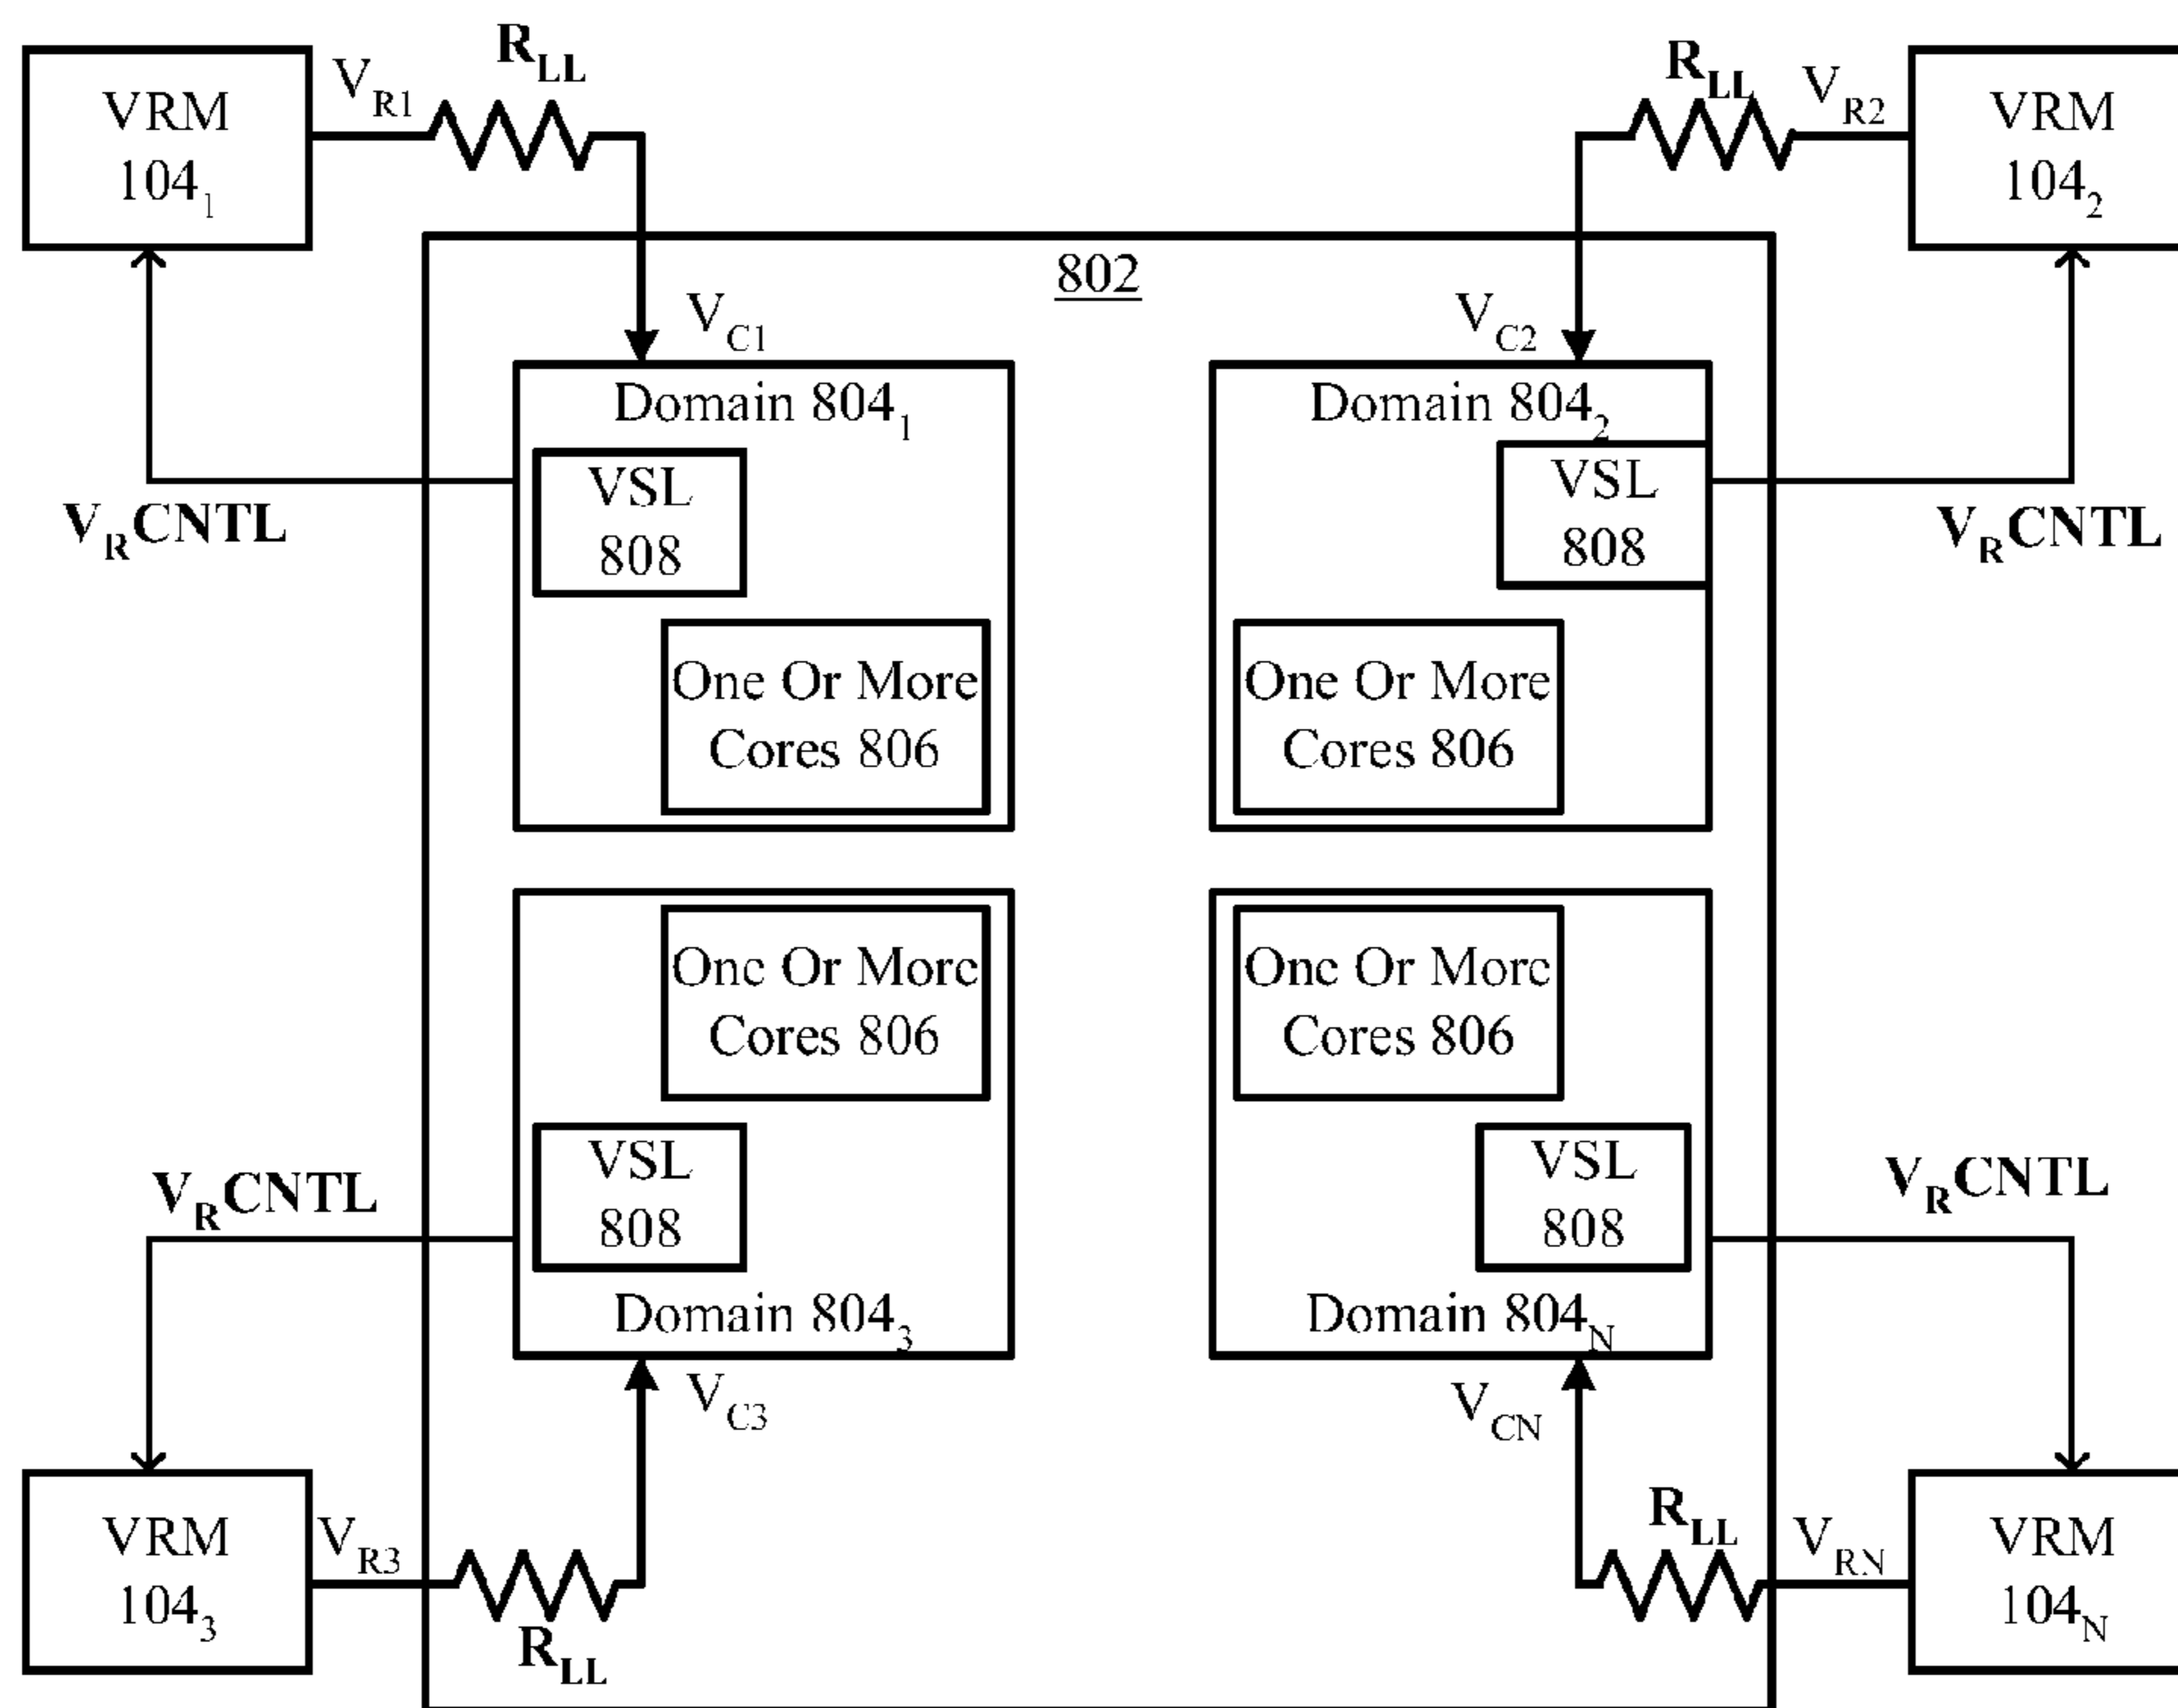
VRM $104_1$

$V_{R1}$

$R_{LL}$

$R_{LL}$

$V_{R2}$

VRM $104_2$

802

$V_{C1}$

$V_{C2}$

Domain $804_1$

Domain $804_2$

VSL 808

VSL 808

$V_RCNTL$

$V_RCNTL$

One Or More Cores 806

One Or More Cores 806

Onc Or Morc Cores 806

Onc Or Morc Cores 806

VSL 808

VSL 808

$V_RCNTL$

$V_RCNTL$

Domain $804_3$

Domain $804_N$

$V_{C3}$

$V_{CN}$

VRM $104_3$

$V_{R3}$

$R_{LL}$

$R_{LL}$

$V_{RN}$

VRM $104_N$